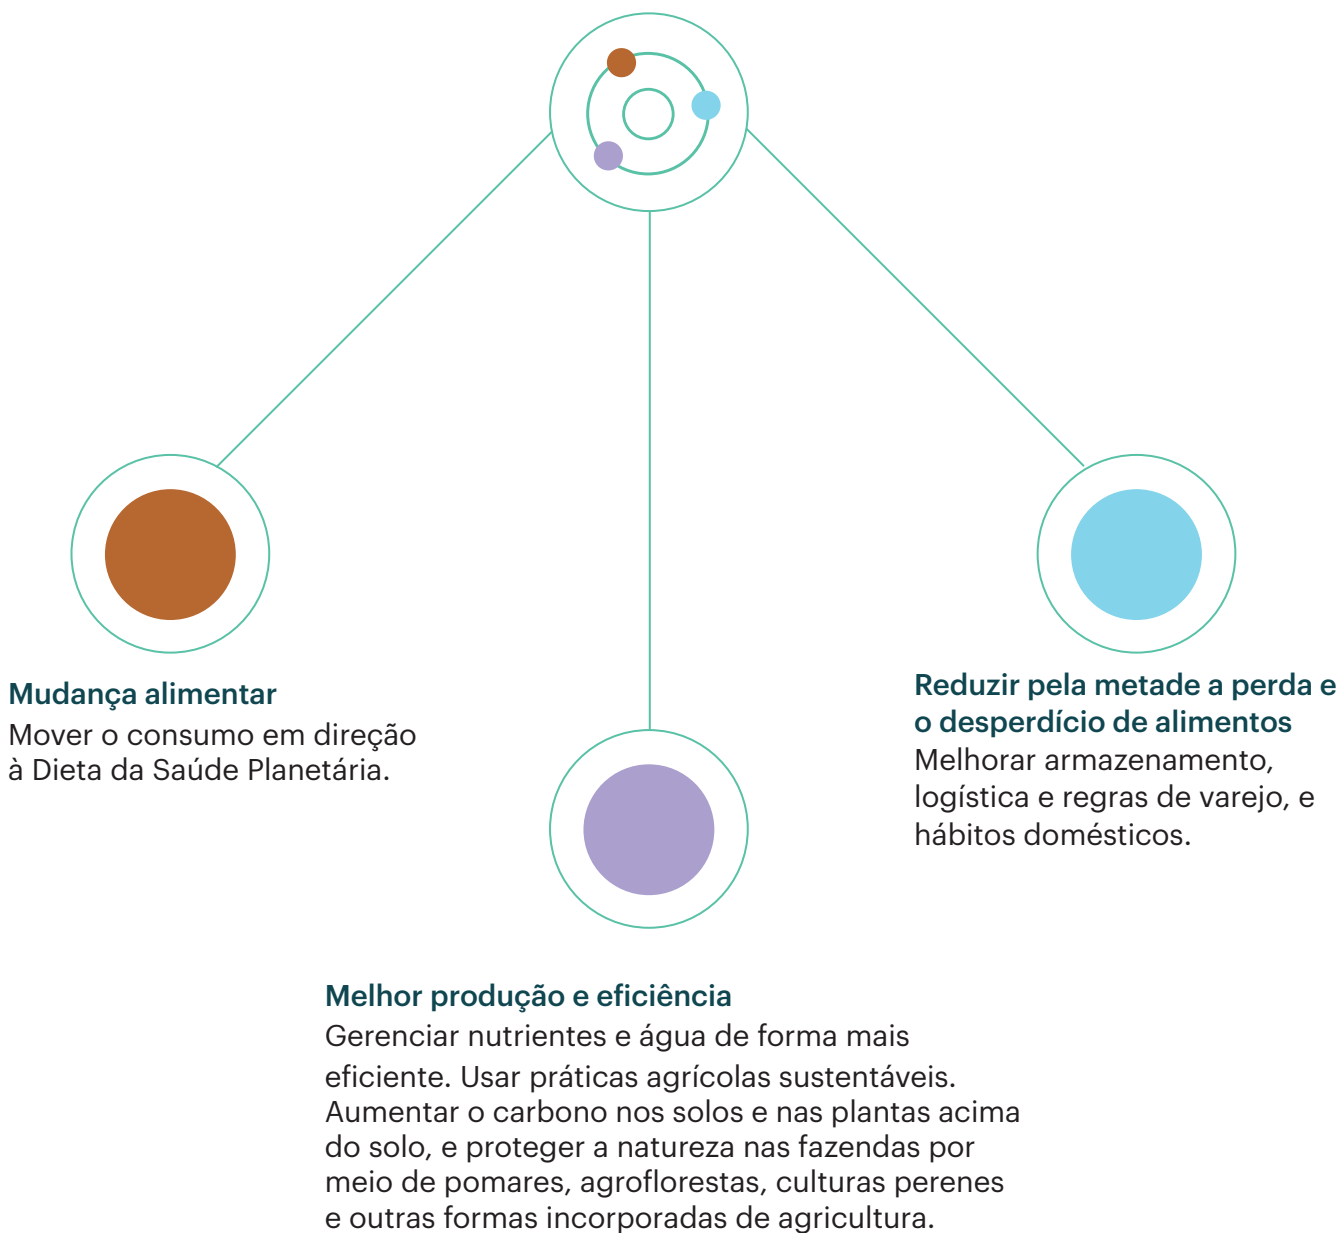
Mudança alimentar
Mover o consumo em direção à Dieta da Saúde Planetária.

Reduzir pela metade a perda e o desperdício de alimentos
Melhorar armazenamento, logística e regras de varejo, e hábitos domésticos.

Melhor produção e eficiência
Gerenciar nutrientes e água de forma mais eficiente. Usar práticas agrícolas sustentáveis. Aumentar o carbono nos solos e nas plantas acima do solo, e proteger a natureza nas fazendas por meio de pomares, agroflorestas, culturas perenes e outras formas incorporadas de agricultura.